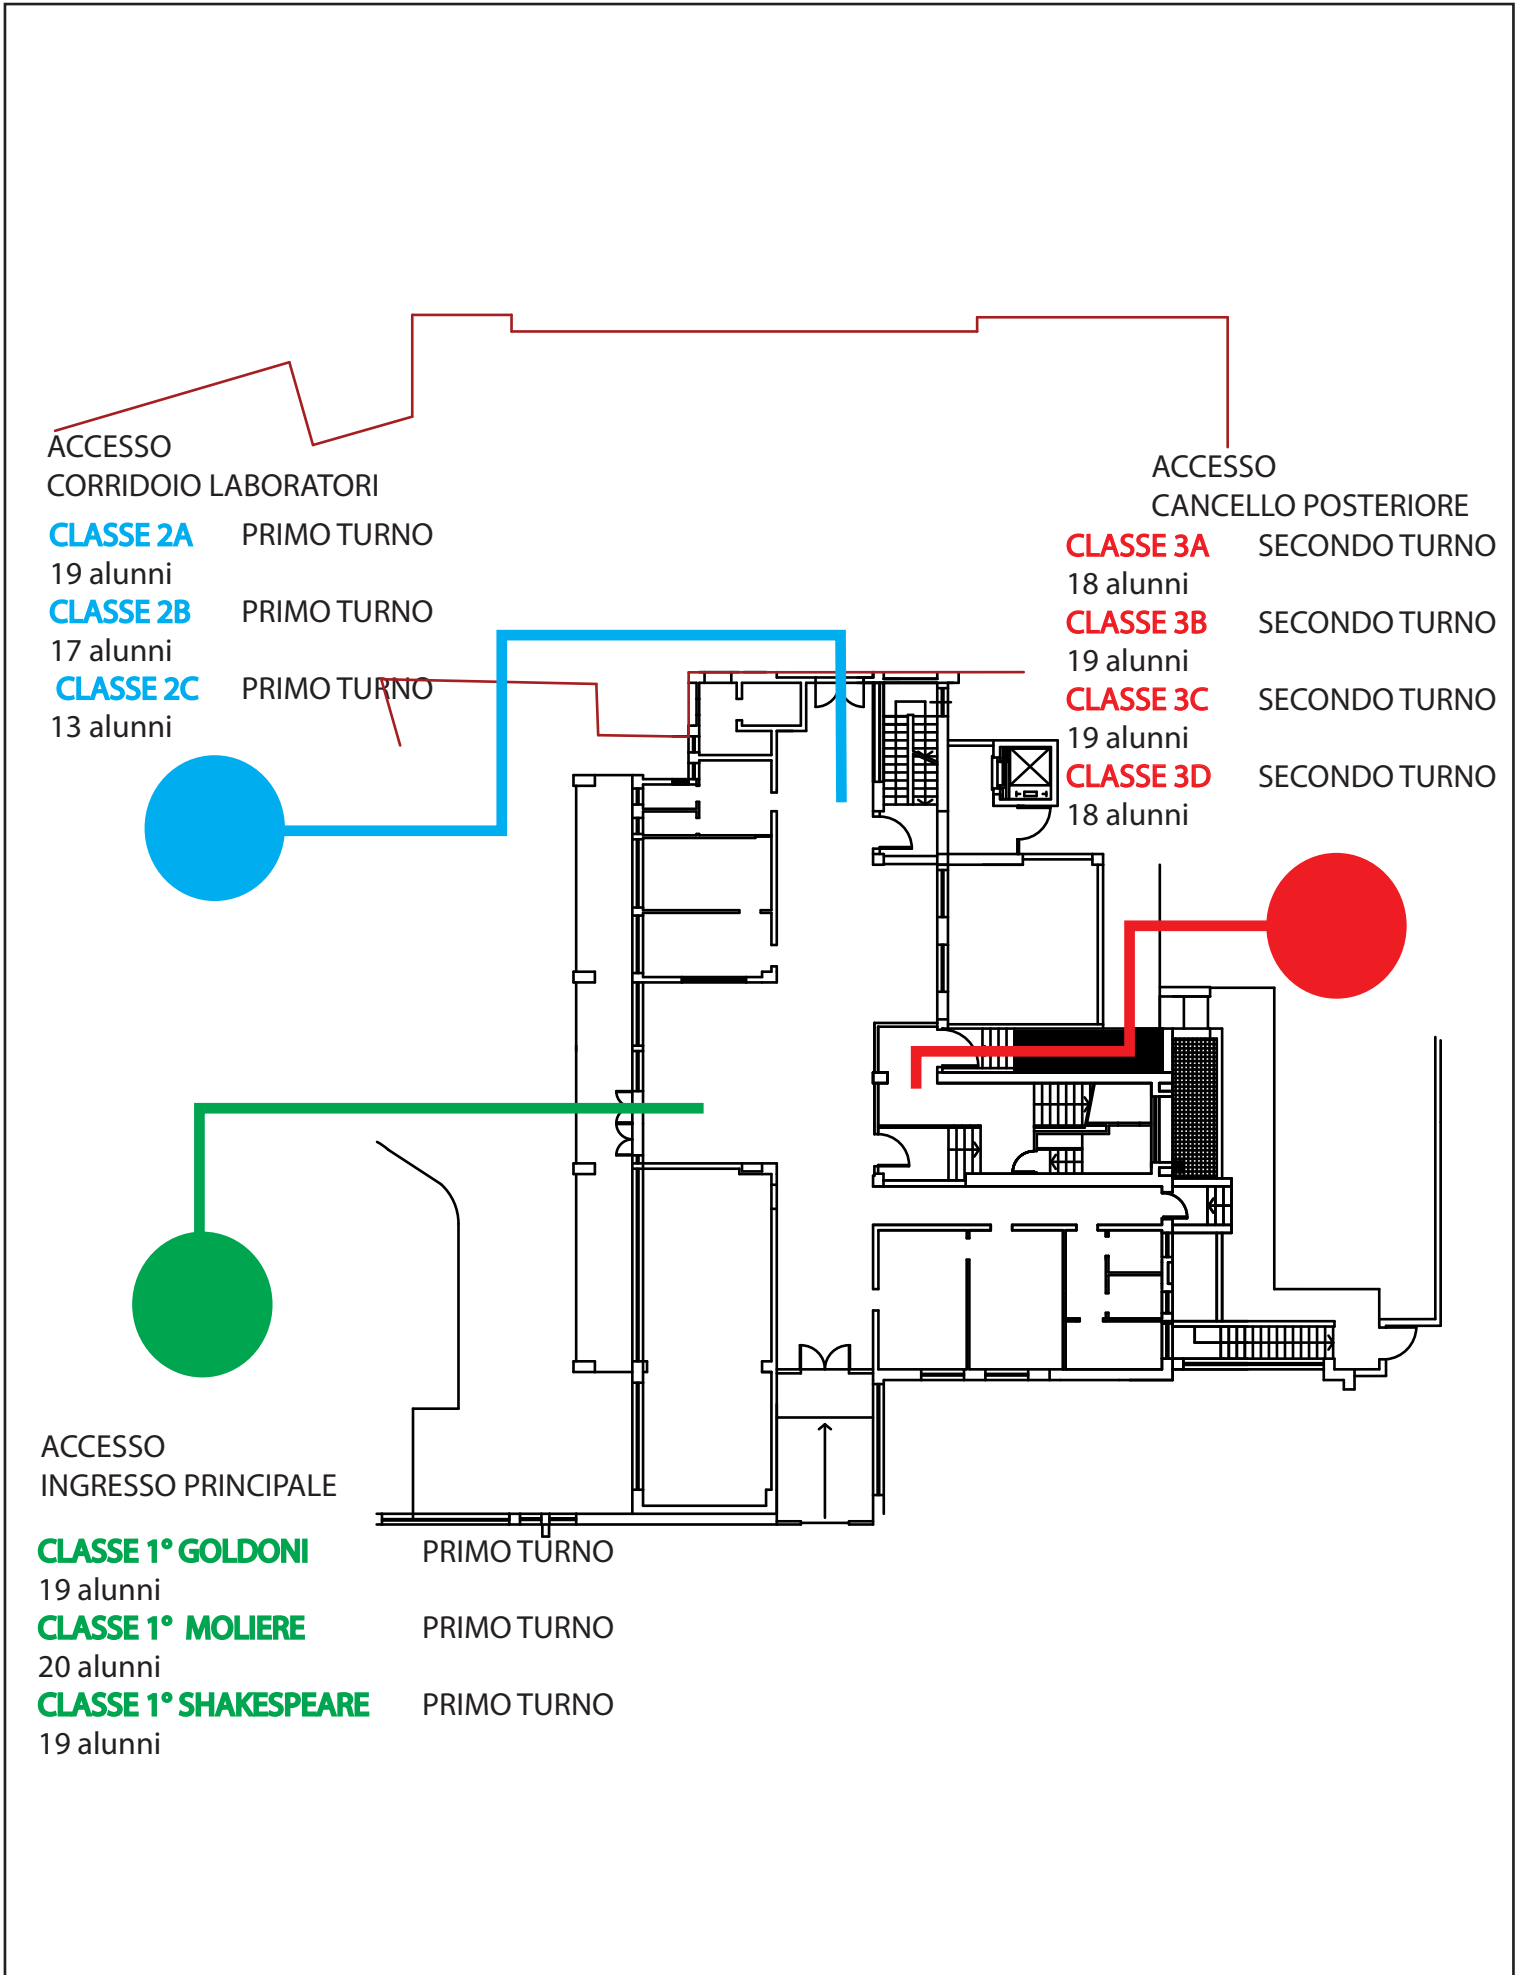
ACCESSO
CORRIDOIO LABORATORI

CLASSE 2A PRIMO TURNO
19 alunni
CLASSE 2B PRIMO TURNO
17 alunni
CLASSE 2C PRIMO TURNO
13 alunni

ACCESSO
CANCELLO POSTERIORE

CLASSE 3A SECONDO TURNO
18 alunni
CLASSE 3B SECONDO TURNO
19 alunni
CLASSE 3C SECONDO TURNO
19 alunni
CLASSE 3D SECONDO TURNO
18 alunni

ACCESSO
INGRESSO PRINCIPALE

CLASSE 1° GOLDONI PRIMO TURNO
19 alunni
CLASSE 1° MOLIERE PRIMO TURNO
20 alunni
CLASSE 1° SHAKESPEARE PRIMO TURNO
19 alunni